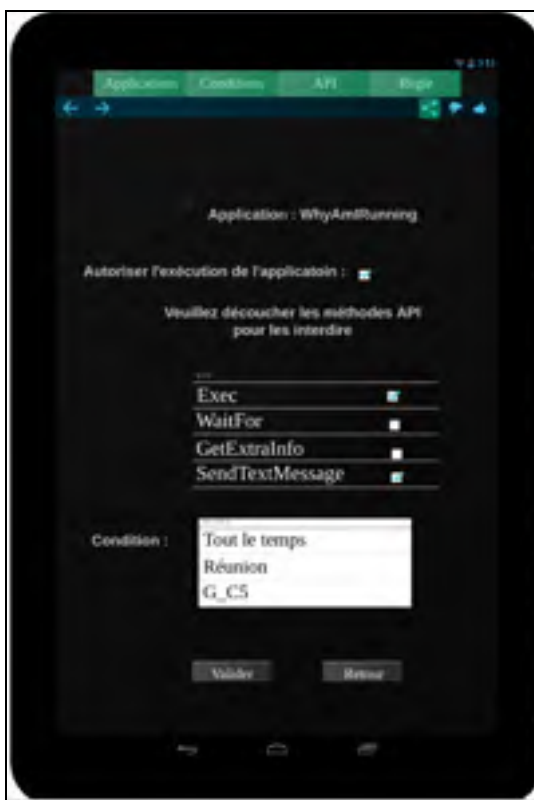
Application Conditions API Règle

Application : WhyAmIRunning

Autoriser l'exécution de l'applicatoin :

Veuillez découcher les méthodes API pour les interdire

Exec
WaitFor
GetExtraInfo
SendTextMessage

Condition :
Tout le temps
Réunion
G_C5

Valider
Retour